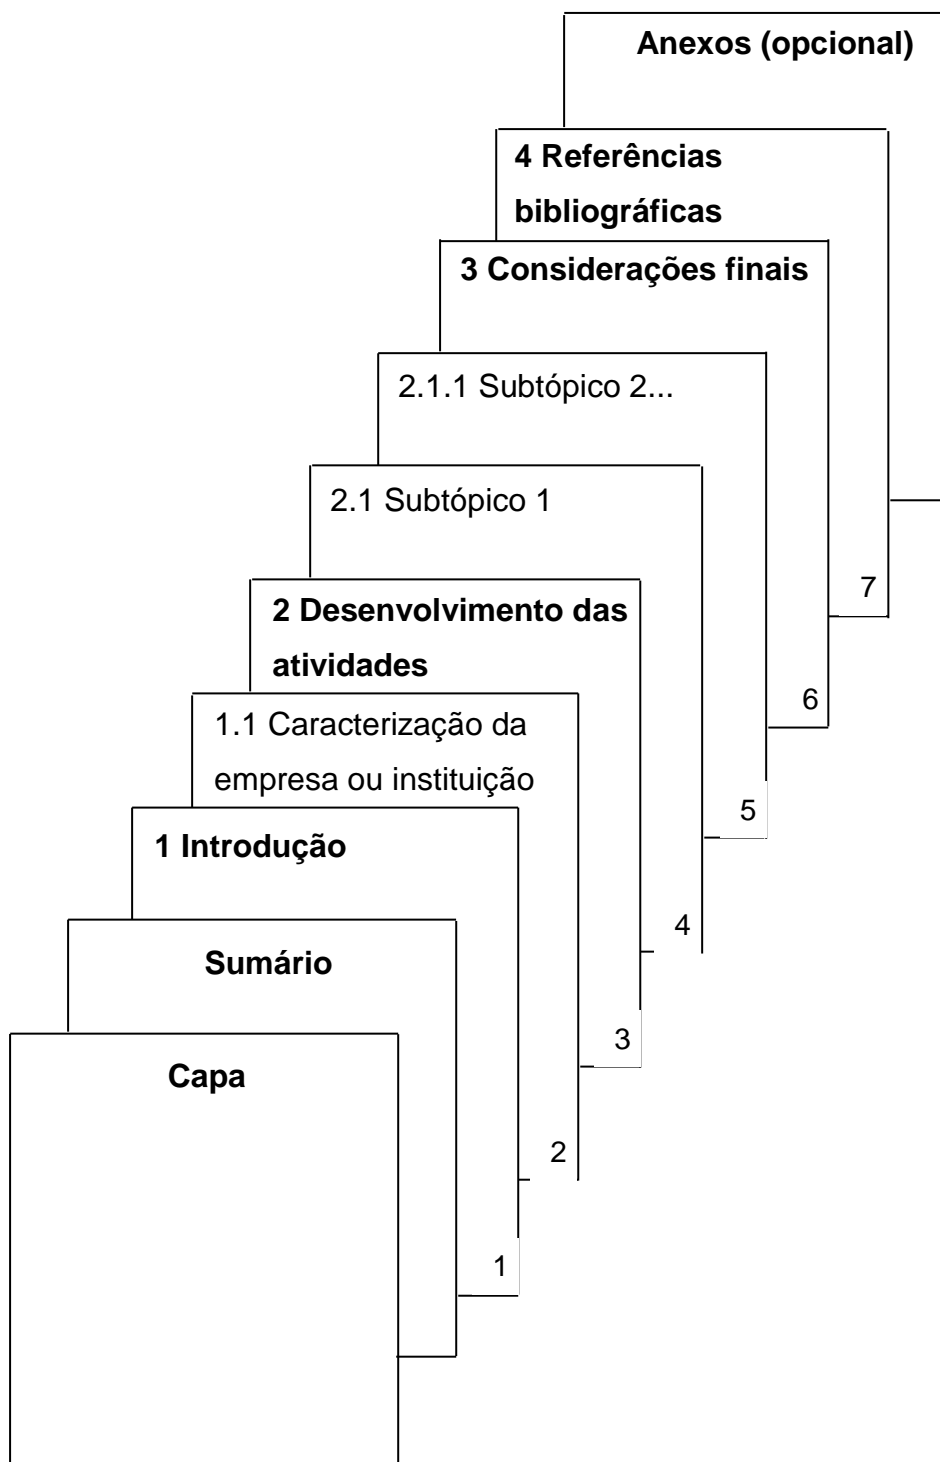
Anexos (opcional)

4 Referências bibliográficas

3 Considerações finais

2.1.1 Subtópico 2...

2.1 Subtópico 1

2 Desenvolvimento das atividades

1.1 Caracterização da empresa ou instituição

1 Introdução

Sumário

Capa

7

6

5

4

3

2

1